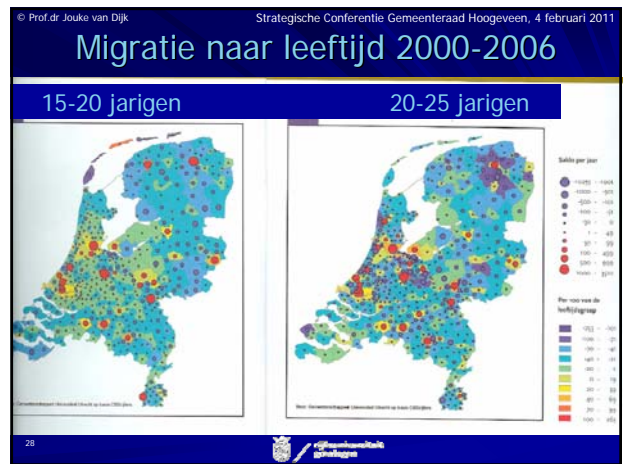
© Prof.dr Jouke van Dijk

Strategische Conferentie Gemeenteraad Hoogeveen, 4 februari 2011

Migratie naar leeftijd 2000-2006

15-20 jarigen

20-25 jarigen

Saldo per jaar

Per 1000 van de leeftijdsgroep

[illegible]

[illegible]

28

rijksuniversiteit groningen